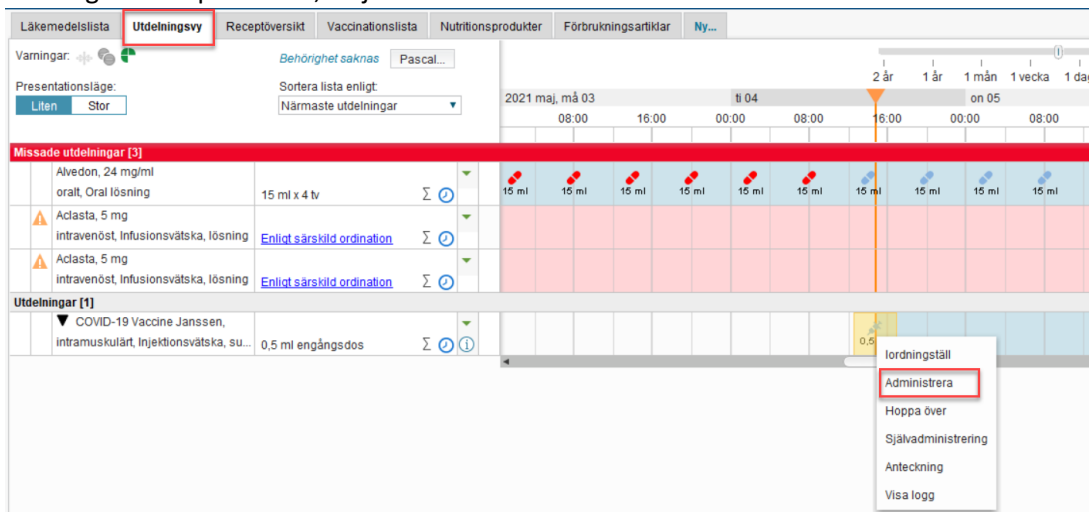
Läkemedelslista | Utdelningsvy | Receptöversikt | Vaccinationslista | Nutritionsprodukter | Förbrukningsartiklar | Ny...

Varningar:

Behörighet saknas
Pascal...

Presentationsläge:
Liten | Stor

Sortera lista enligt:
Närmaste utdelningar

2 år | 1 år | 1 mån | 1 vecka | 1 dag

2021 maj, må 03 | ti 04 | on 05
08:00 | 16:00 | 00:00 | 08:00 | 16:00 | 00:00 | 08:00

Missade utdelningar [3]

Alvedon, 24 mg/ml
oralt, Oral lösning
15 ml x 4 tv
15 ml | 15 ml | 15 ml | 15 ml | 15 ml | 15 ml | 15 ml | 15 ml | 15 ml | 15 ml

Aclasta, 5 mg
intravenöst, Infusionsvätska, lösning
Enligt särskild ordination

Aclasta, 5 mg
intravenöst, Infusionsvätska, lösning
Enligt särskild ordination

Utdelningar [1]

COVID-19 Vaccine Janssen,
intramuskulärt, Injektionsvätska, su...
0,5 ml engångsdos

0,5

Iordningställ
Administrera
Hoppa över
Självadministrering
Anteckning
Visa logg